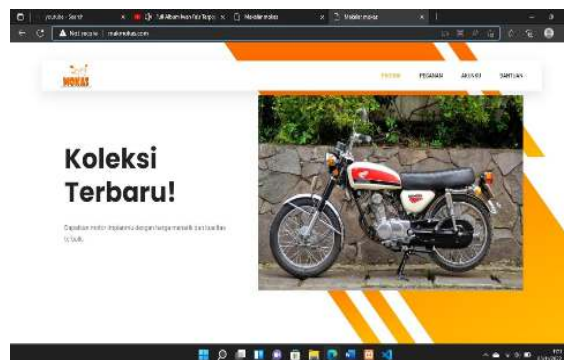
youtube - Search
Full Album Iwan Fals Terpo...
Mekar motor
Mobile motor

Not secure | mekarmotor.com

MOKAR

PRODUK PESANAN AKUN SAYA BANTUAN

Koleksi Terbaru!

Dapatkan motor impianmu dengan harga menarik dan kualitas terbaik.